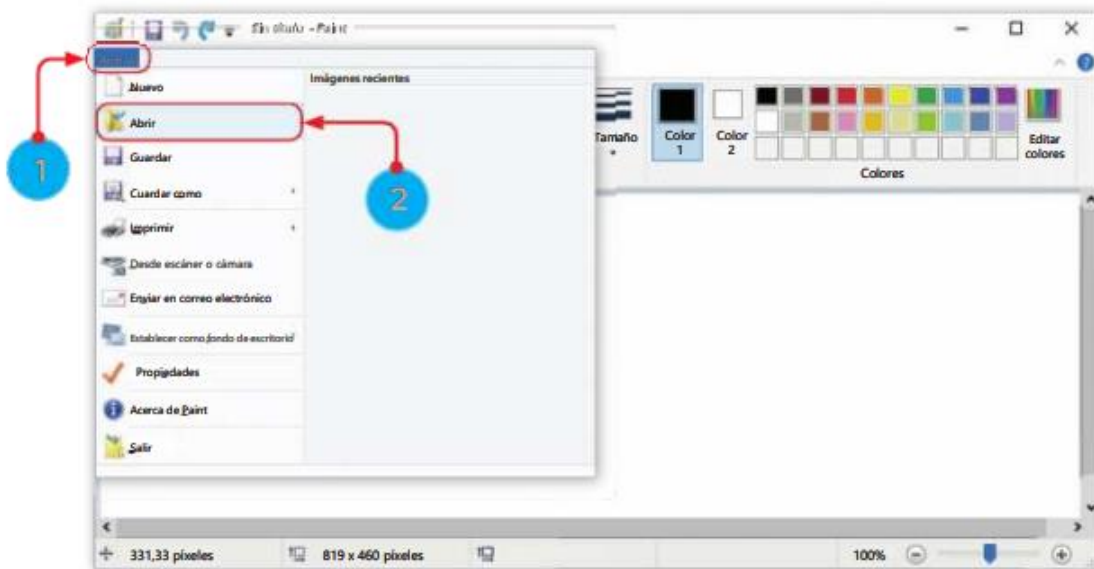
Sin título - Paint

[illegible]

Nuevo

Abrir

Guardar

Cuardar como

Imprimir

Desde escáner o cámara

Enviar en correo electrónico

Establecer como fondo de escritorio

Propiedades

Acerca de Paint

Salir

Imágenes recientes

1

2

Tamaño

Color 1

Color 2

Editar colores

Colores

331,33 píxeles

819 x 460 píxeles

100%